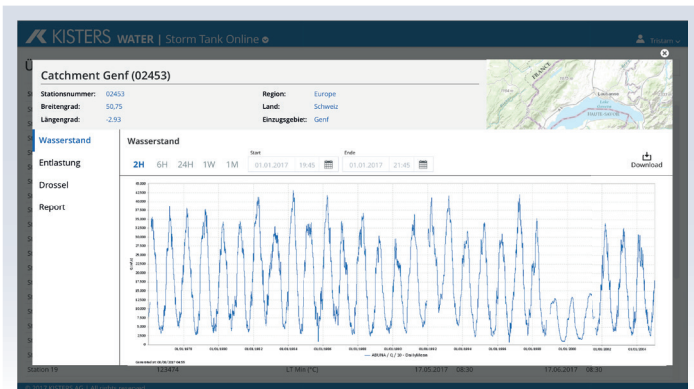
KISTERS WATER | Storm Tank Online

Tristan

Catchment Genf (02453)

Stationsnummer: 02453
Breitengrad: 50,75
Längengrad: -2.93

Region: Europe
Land: Schweiz
Einzugsgebiet: Genf

FRANCE

Wasserstand
Entlastung
Drossel
Report

Wasserstand

2H 6H 24H 1W 1M

Start
01.01.2017 19:45

Ende
01.01.2017 21:45

Download

Station 19 123474 LT Min (°C) 17.05.2017 08:30 17.06.2017 08:30

© 2017 KISTERS AG | All rights reserved